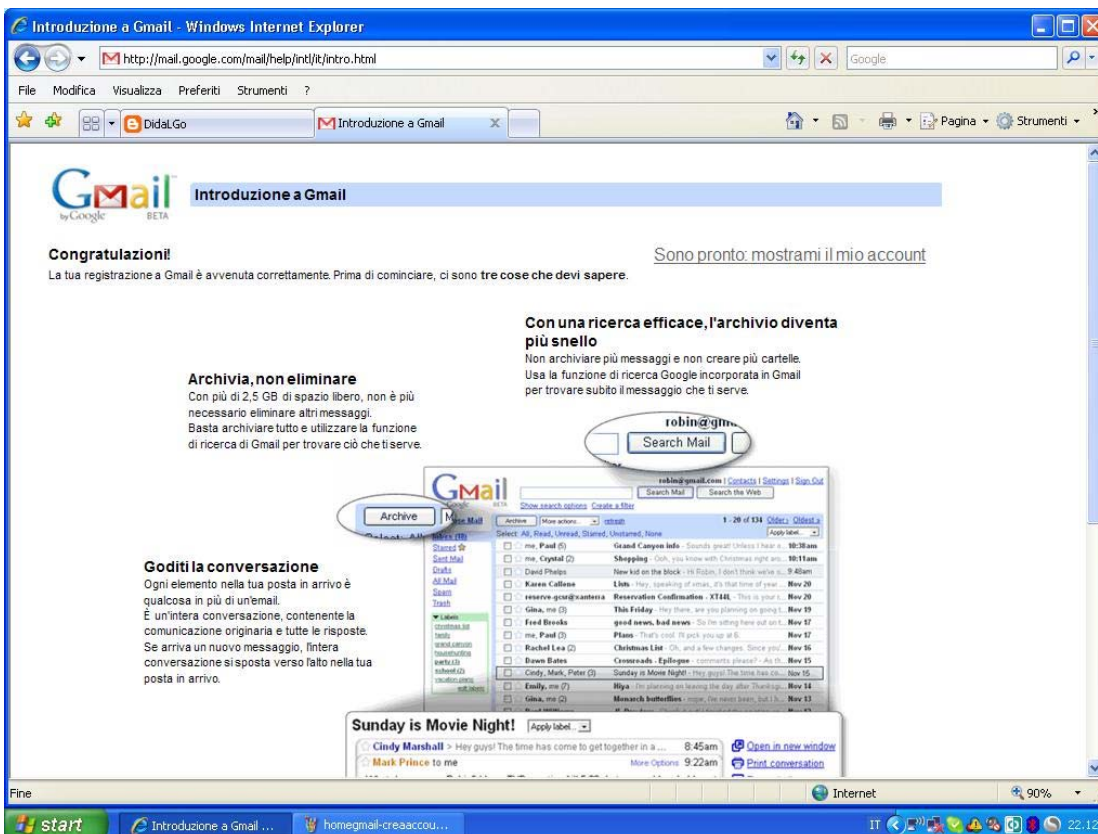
Introduzione a Gmail - Windows Internet Explorer

http://mail.google.com/mail/help/intl/it/intro.html

Google

File Modifica Visualizza Preferiti Strumenti ?

DidaLGo

Introduzione a Gmail

Pagina Strumenti

Gmail by Google BETA

Introduzione a Gmail

Congratulazioni!

La tua registrazione a Gmail è avvenuta correttamente. Prima di cominciare, ci sono **tre cose che devi sapere**.

Sono pronto: mostrami il mio account

Con una ricerca efficace, l'archivio diventa più snello

Non archiviare più messaggi e non creare più cartelle. Usa la funzione di ricerca Google incorporata in Gmail per trovare subito il messaggio che ti serve.

Archivia, non eliminare

Con più di 2,5 GB di spazio libero, non è più necessario eliminare altri messaggi. Basta archiviare tutto e utilizzare la funzione di ricerca di Gmail per trovare ciò che ti serve.

robin@gm

Search Mail

Gmail BETA

robin@gmail.com | Contacts | Settings | Sign Out

Search Mail Search the Web

Show search options Create a filter

Archive

Archive More actions... refresh 1 - 20 of 134 Older › Oldest »

Select: All, Read, Unread, Starred, Unstarred, None Apply label...

Inbox (10)
Starred
Sent Mail
Drafts
All Mail
Spam
Trash

Labels
christmas list
family
grand canyon
housetruths
party list
school (2)
vacation plans
edit labels

| | | |
|---|---|---|
| me, Paul (5) | Grand Canyon info - Sounds great! Unless I hear o... | 10:38am |
| me, Crystal (2) | Shopping - Ooh, you know with Christmas right aro... | 10:11am |
| David Phelps | New kid on the block - Hi Robin, I don't think we've s... | 9:48am |
| Karen Callene | Lists - Hey, speaking of xmas, it's that time of year... | Nov 20 |
| reserve-gcsr@xanterra | Reservation Confirmation - XT44L - This is your t... | Nov 20 |
| Gina, me (3) | This Friday - Hey there, are you planning on going t... | Nov 19 |
| Fred Brooks | good news, bad news - So I'm sitting here out on t... | Nov 17 |
| me, Paul (3) | Plans - That's cool. I'll pick you up at 6. | Nov 17 |
| Rachel Lea (2) | Christmas List - Oh, and a few changes. Since you'... | Nov 16 |
| Dawn Bates | Crossroads - Epilogue - comments please? - As th... | Nov 15 |
| Cindy, Mark, Peter (3) | Sunday is Movie Night! - Hey guys! The time has co... | Nov 15 |
| Emily, me (7) | Hiya - I'm planning on leaving the day after Thanksg... | Nov 14 |
| Gina, me (2) | Monarch butterflies - nope, I've never been, but I k... | Nov 13 |

Goditi la conversazione

Ogni elemento nella tua posta in arrivo è qualcosa in più di un'email.
È un'intera conversazione, contenente la comunicazione originaria e tutte le risposte.
Se arriva un nuovo messaggio, l'intera conversazione si sposta verso l'alto nella tua posta in arrivo.

Sunday is Movie Night! Apply label...

Cindy Marshall > Hey guys! The time has come to get together in a ... 8:45am
Mark Prince to me More Options 9:22am

Open in new window
Print conversation

Fine Internet 90%

start Introduzione a Gmail ... homegmail-creaaccou... IT 22.12